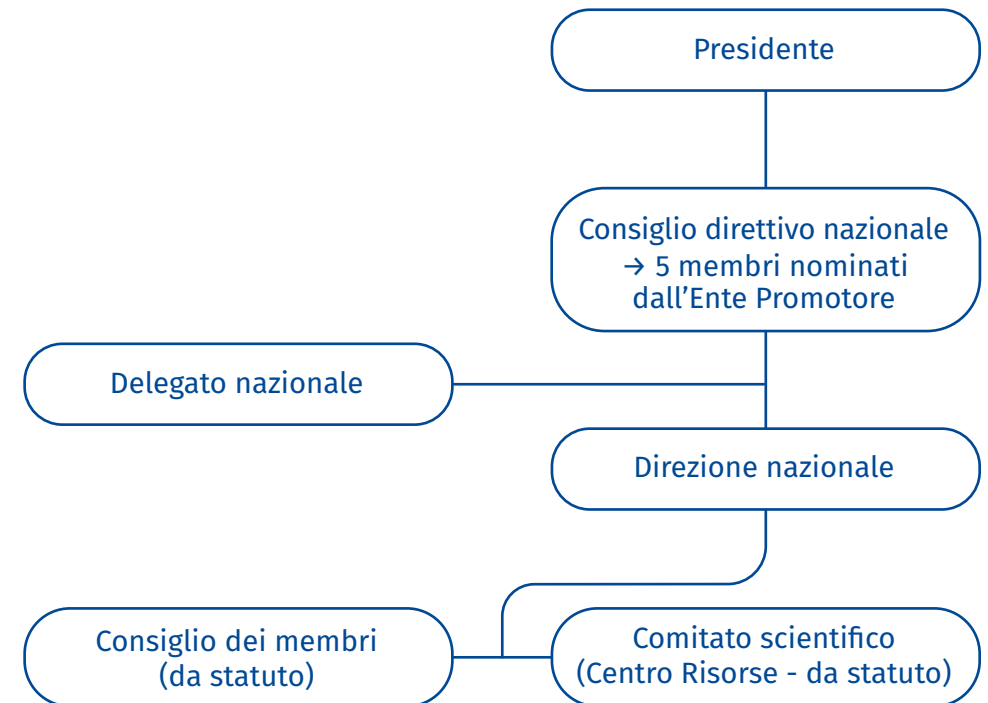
Presidente

Consiglio direttivo nazionale → 5 membri nominati dall’Ente Promotore

Delegato nazionale

Direzione nazionale

Consiglio dei membri (da statuto)

Comitato scientifico (Centro Risorse - da statuto)